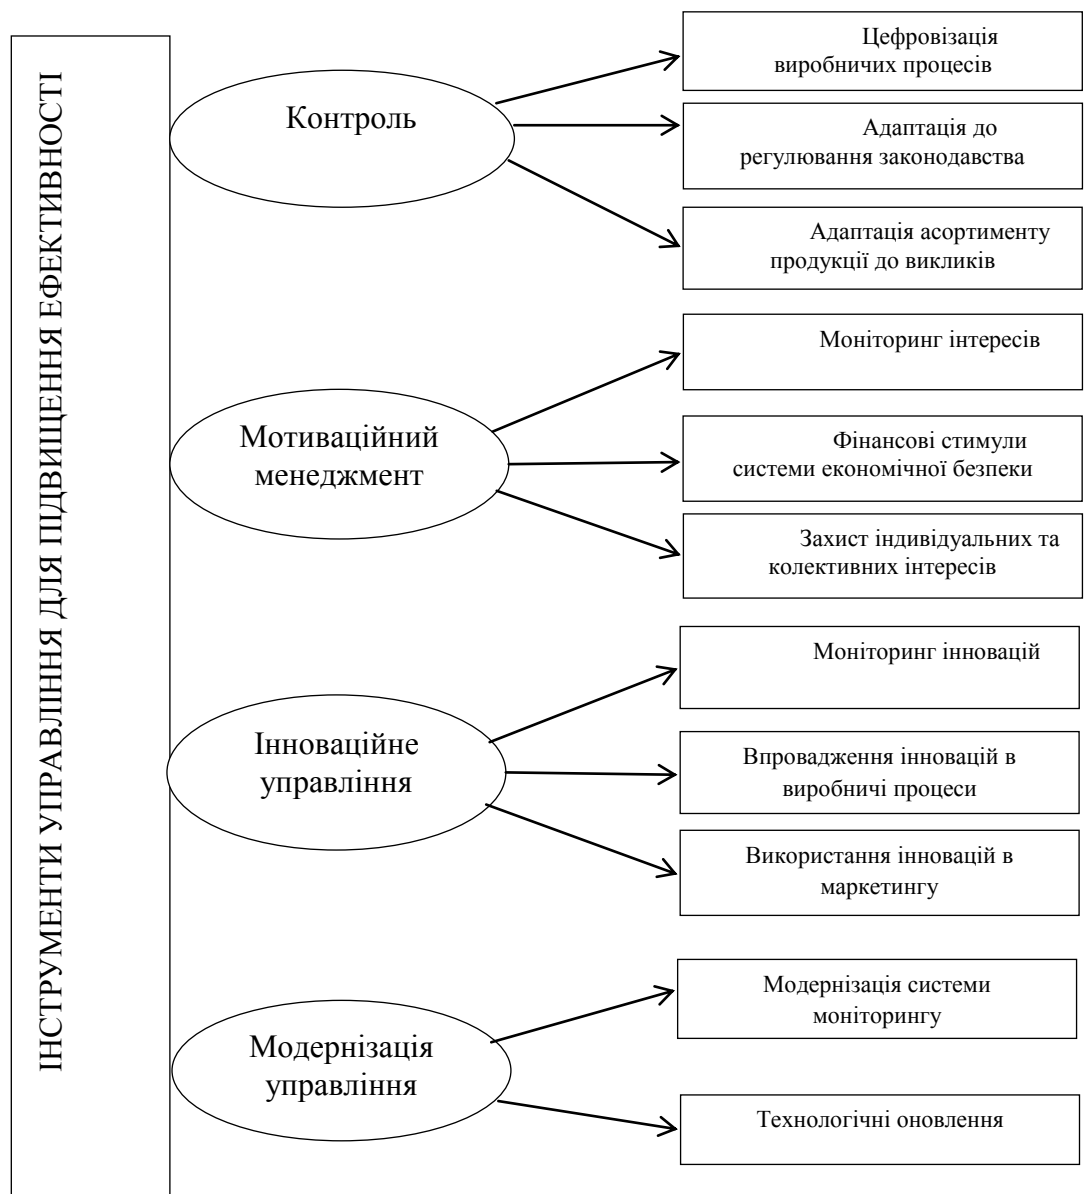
ІНСТРУМЕНТИ УПРАВЛІННЯ ДЛЯ ПІДВИЩЕННЯ ЕФЕКТИВНОСТІ

Контроль

Цефровізація виробничих процесів

Адаптація до регулювання законодавства

Адаптація асортименту продукції до викликів

Мотиваційний менеджмент

Моніторинг інтересів

Фінансові стимули системи економічної безпеки

Захист індивідуальних та колективних інтересів

Інноваційне управління

Моніторинг інновацій

Впровадження інновацій в виробничі процеси

Використання інновацій в маркетингу

Модернізація управління

Модернізація системи моніторингу

Технологічні оновлення